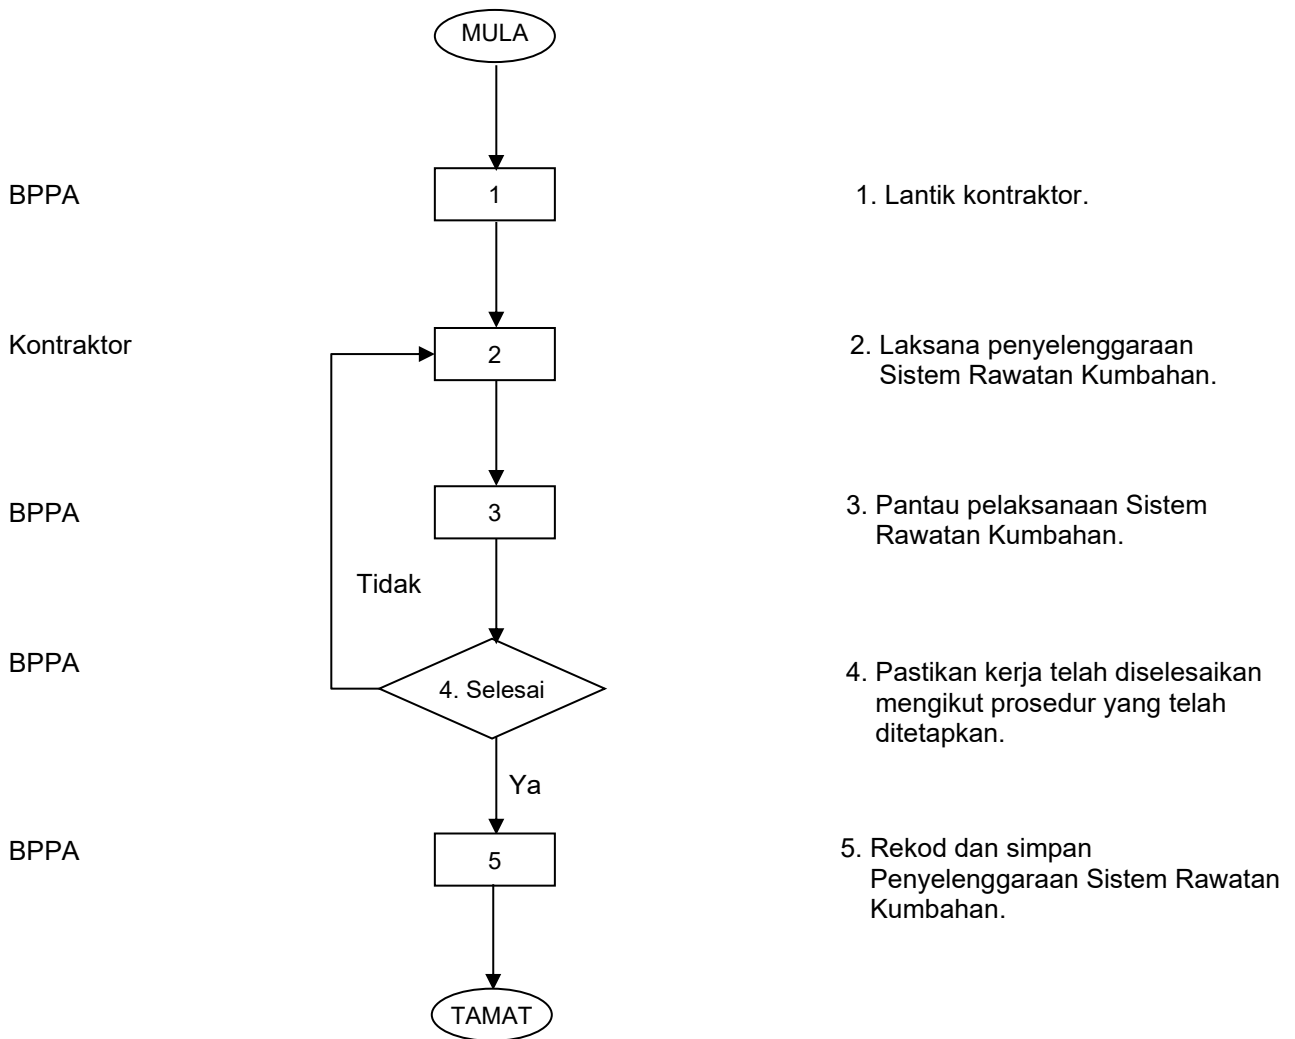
MULA

BPPA
1
1. Lantik kontraktor.

Kontraktor
2
2. Laksana penyelenggaraan Sistem Rawatan Kumbahan.

BPPA
3
3. Pantau pelaksanaan Sistem Rawatan Kumbahan.

Tidak

BPPA
4. Selesai
4. Pastikan kerja telah diselesaikan mengikut prosedur yang telah ditetapkan.

Ya

BPPA
5
5. Rekod dan simpan Penyelenggaraan Sistem Rawatan Kumbahan.

TAMAT